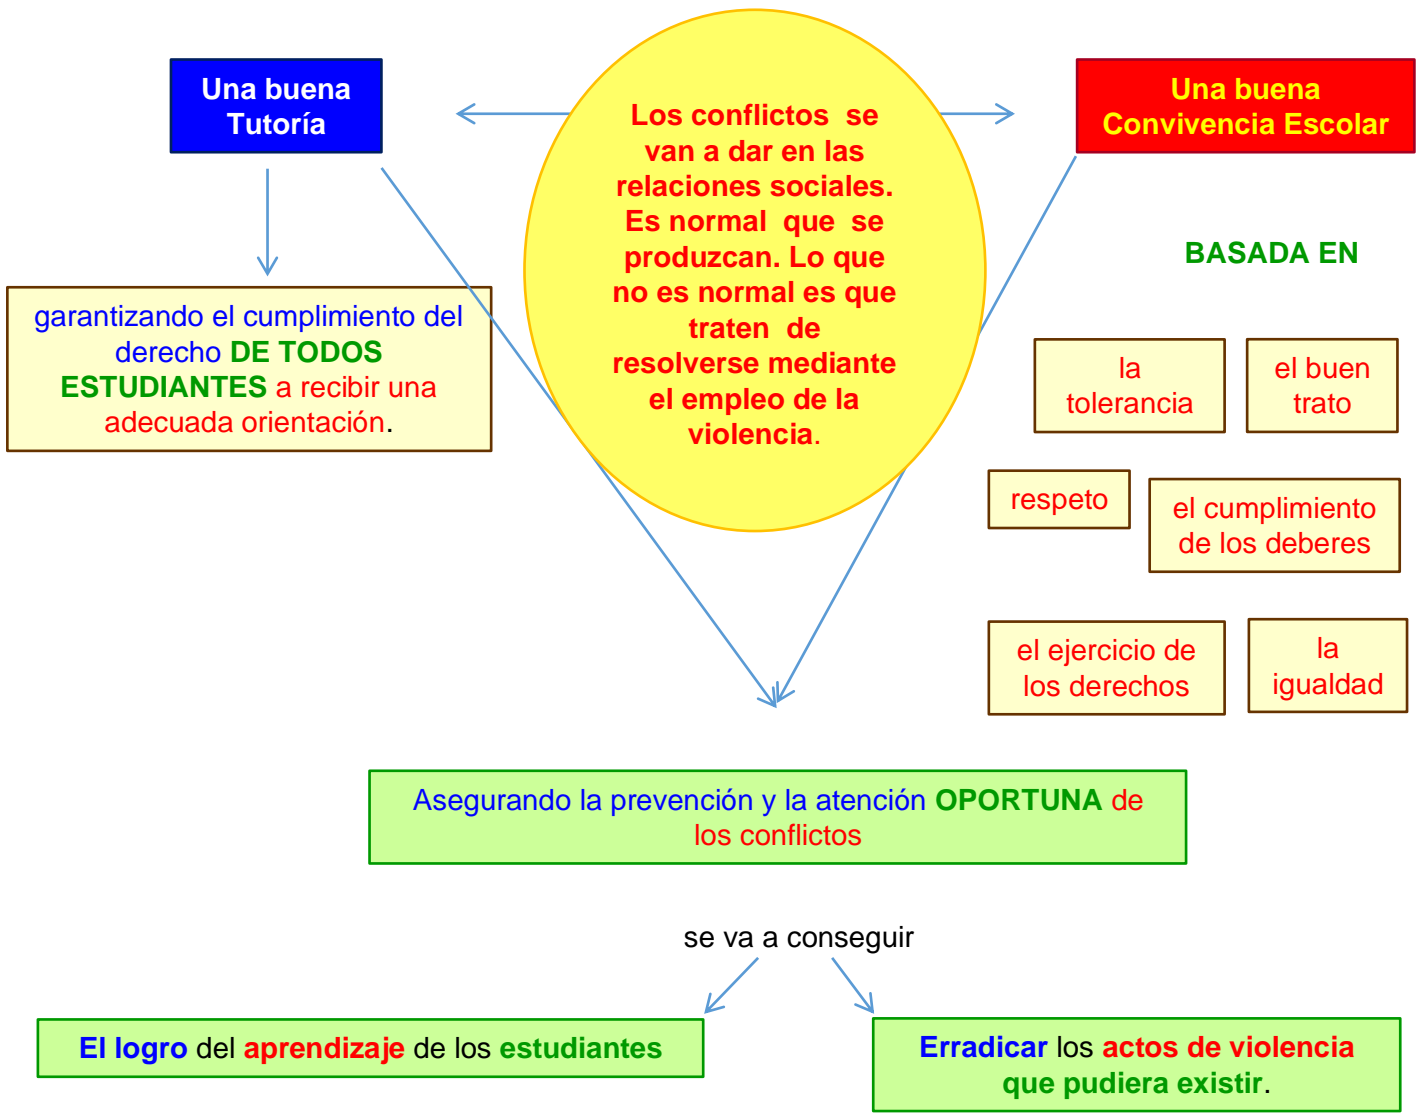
Una buena Tutoría

Los conflictos se van a dar en las relaciones sociales. Es normal que se produzcan. Lo que no es normal es que traten de resolverse mediante el empleo de la violencia.

Una buena Convivencia Escolar

garantizando el cumplimiento del derecho DE TODOS ESTUDIANTES a recibir una adecuada orientación.

BASADA EN

la tolerancia

el buen trato

respeto

el cumplimiento de los deberes

el ejercicio de los derechos

la igualdad

Asegurando la prevención y la atención OPORTUNA de los conflictos

se va a conseguir

El logro del aprendizaje de los estudiantes

Erradicar los actos de violencia que pudiera existir.